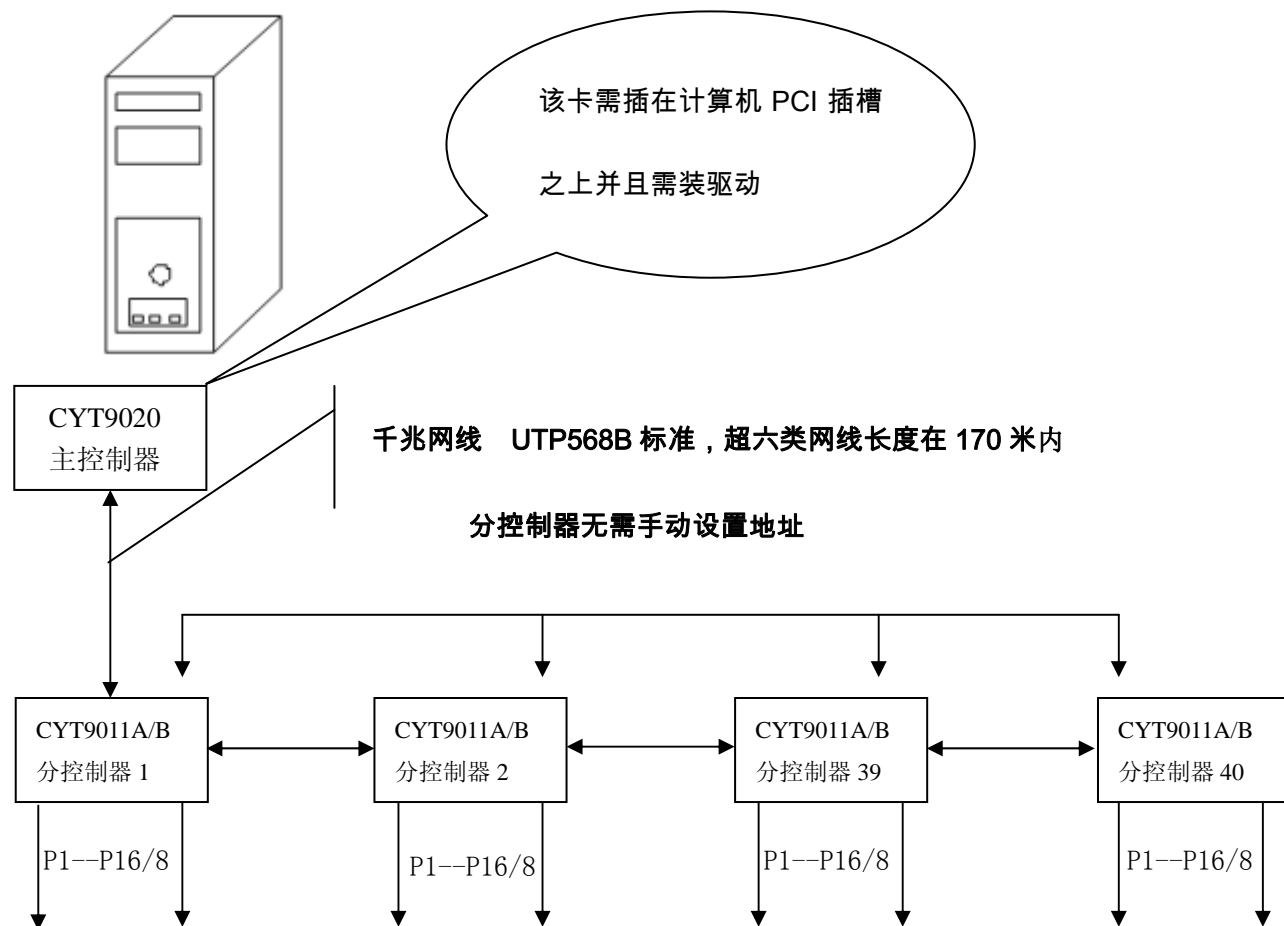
该卡需插在计算机 PCI 插槽

之上并且需装驱动

CYT9020
主控制器

千兆网线　UTP568B 标准，超六类网线长度在 170 米内

分控制器无需手动设置地址

CYT9011A/B
分控制器 1

P1--P16/8

CYT9011A/B
分控制器 2

P1--P16/8

CYT9011A/B
分控制器 39

P1--P16/8

CYT9011A/B
分控制器 40

P1--P16/8